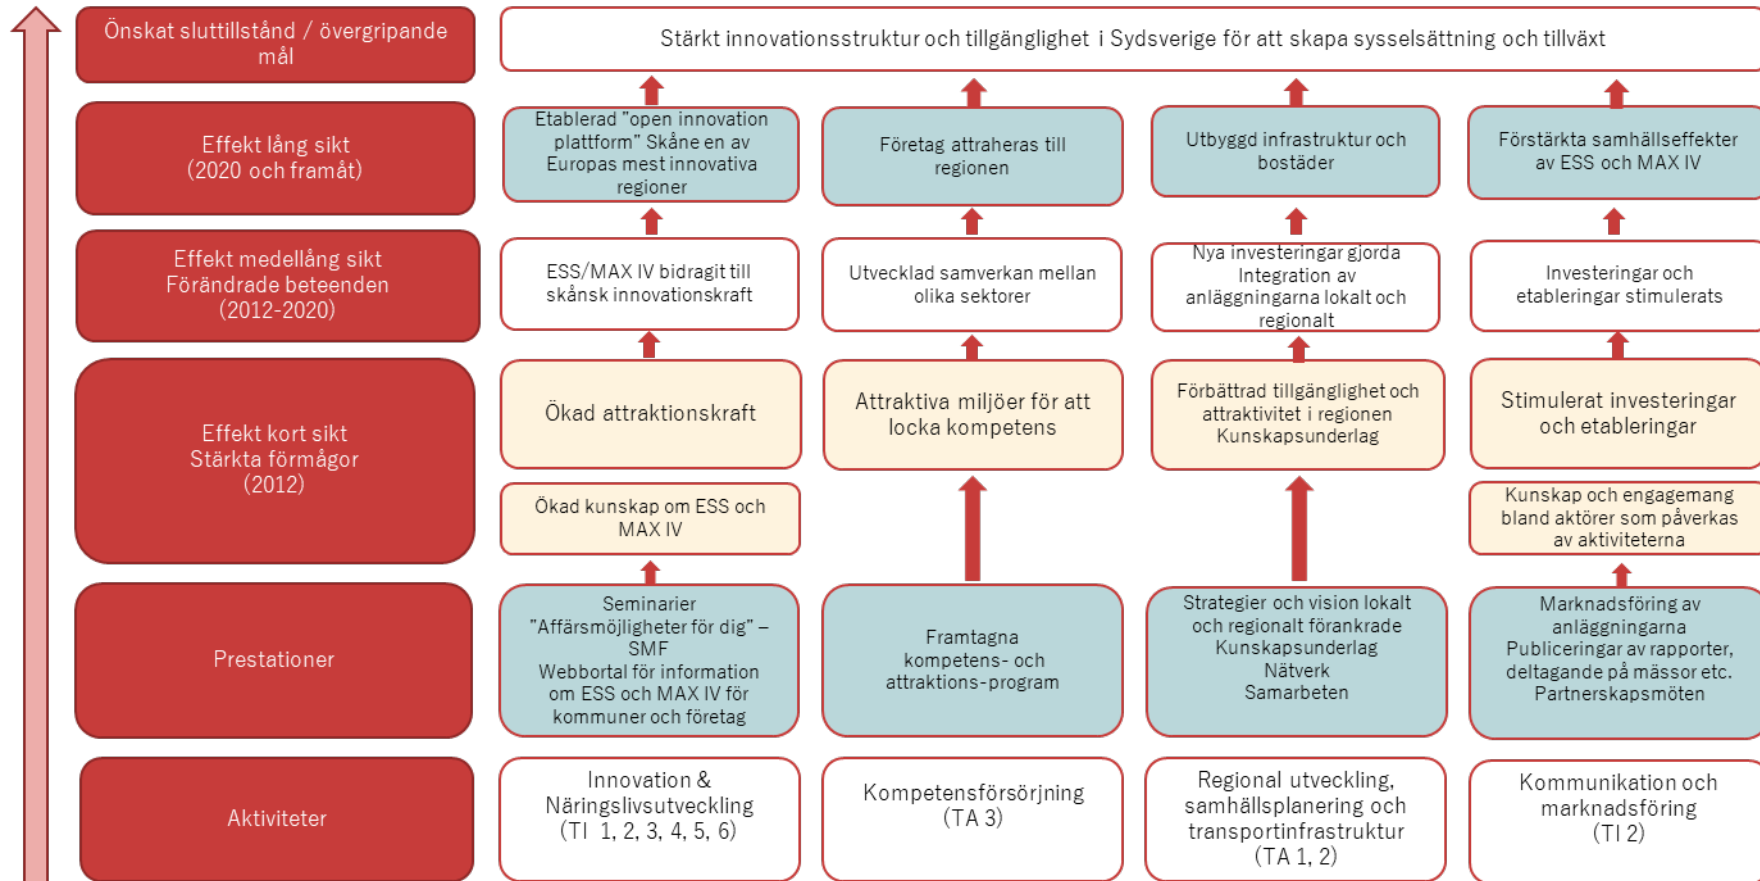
Önskat sluttillstånd / övergripande mål

Stärkt innovationsstruktur och tillgänglighet i Sydsverige för att skapa sysselsättning och tillväxt

Effekt lång sikt (2020 och framåt)

Etablerad "open innovation plattform" Skåne en av Europas mest innovativa regioner

Företag attraheras till regionen

Utbyggd infrastruktur och bostäder

Förstärkta samhällseffekter av ESS och MAX IV

Effekt medellång sikt Förändrade beteenden (2012-2020)

ESS/MAX IV bidragit till skånsk innovationskraft

Utvecklad samverkan mellan olika sektorer

Nya investeringar gjorda Integration av anläggningarna lokalt och regionalt

Investeringar och etableringar stimulerats

Effekt kort sikt Stärkta förmågor (2012)

Ökad attraktionskraft

Attraktiva miljöer för att locka kompetens

Förbättrad tillgänglighet och attraktivitet i regionen Kunskapsunderlag

Stimulerat investeringar och etableringar

Ökad kunskap om ESS och MAX IV

Kunskap och engagemang bland aktörer som påverkas av aktiviteterna

Prestationer

Seminarier "Affärsmöjligheter för dig" – SMF Webbortal för information om ESS och MAX IV för kommuner och företag

Framtagna kompetens- och attraktions-program

Strategier och vision lokalt och regionalt förankrade Kunskapsunderlag Nätverk Samarbeten

Marknadsföring av anläggningarna Publiceringar av rapporter, deltagande på mässor etc. Partnerskapsmöten

Aktiviteter

Innovation & Näringslivsutveckling (TI 1, 2, 3, 4, 5, 6)

Kompetensförsörjning (TA 3)

Regional utveckling, samhällsplanering och transportinfrastruktur (TA 1, 2)

Kommunikation och marknadsföring (TI 2)